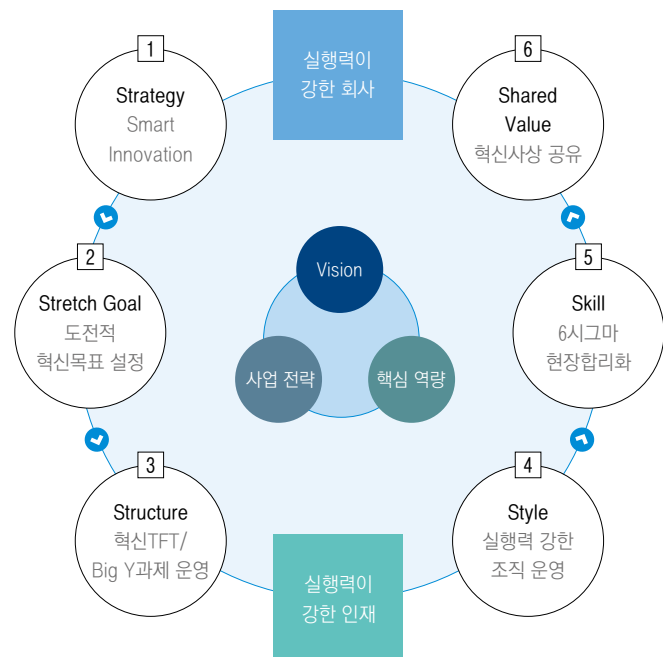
실행력이 강한 회사

1
Strategy
Smart Innovation

6
Shared Value
혁신사상 공유

2
Stretch Goal
도전적 혁신목표 설정

Vision

사업 전략

핵심 역량

5
Skill
6시그마 현장합리화

3
Structure
혁신TFT/ Big Y과제 운영

4
Style
실행력 강한 조직 운영

실행력이 강한 인재